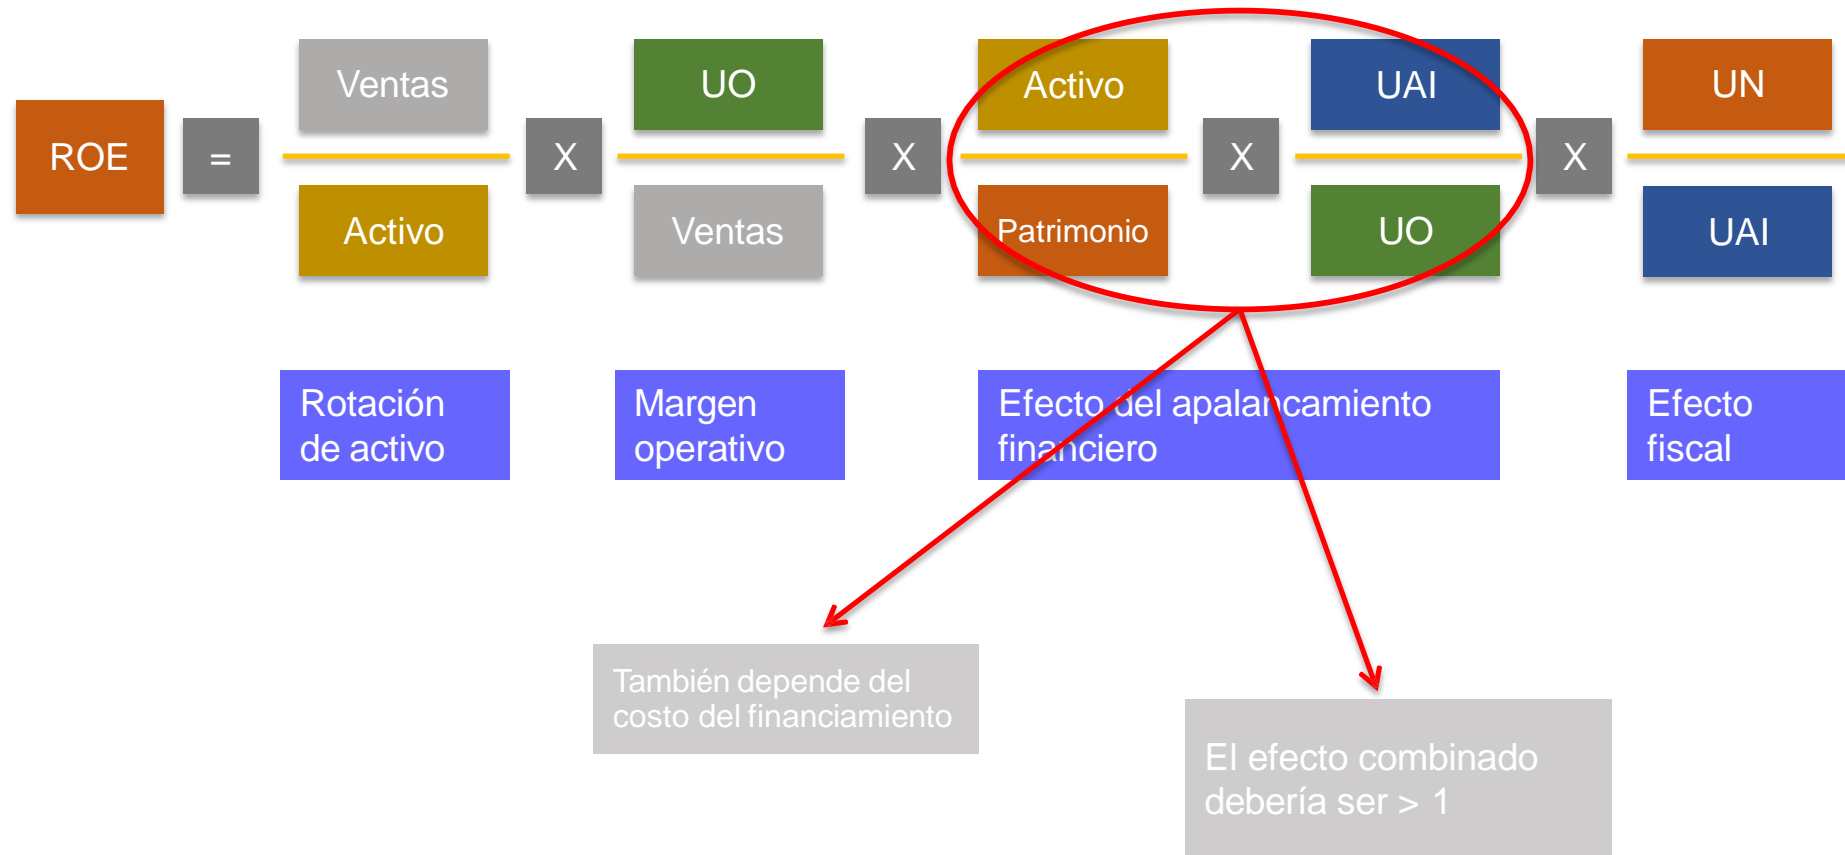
ROE = $\frac{\text{Ventas}}{\text{Activo}}$ X $\frac{\text{UO}}{\text{Ventas}}$ X $\frac{\text{Activo}}{\text{Patrimonio}}$ X $\frac{\text{UAI}}{\text{UO}}$ X $\frac{\text{UN}}{\text{UAI}}$

Rotación de activo

Margen operativo

Efecto del apalancamiento financiero

Efecto fiscal

También depende del costo del financiamiento

El efecto combinado debería ser > 1